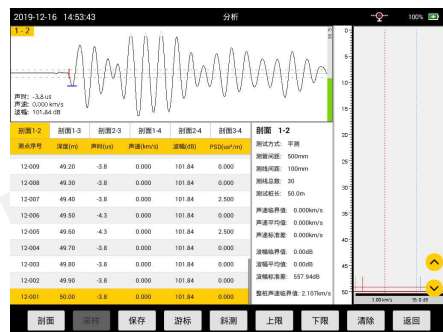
2019-12-16 14:53:43

分析

100%

1 - 2

声时: -3.8 us
声速: 0.000 km/s
波幅: 101.84 dB

| 剖面1-2 | 剖面1-3 | 剖面2-3 | 剖面1-4 | 剖面2-4 | 剖面3-4 |
|---|---|---|---|---|---|
| 测点序号 | 深度(m) | 声时(us) | 声速(km/s) | 波幅(dB) | PSD(us²/m) |
| 12-009 | 49.20 | -3.8 | 0.000 | 101.84 | 0.000 |
| 12-008 | 49.30 | -3.8 | 0.000 | 101.84 | 0.000 |
| 12-007 | 49.40 | -3.8 | 0.000 | 101.84 | 2.500 |
| 12-006 | 49.50 | -4.3 | 0.000 | 101.84 | 2.500 |
| 12-005 | 49.60 | -4.3 | 0.000 | 101.84 | 2.500 |
| 12-004 | 49.70 | -3.8 | 0.000 | 101.84 | 0.000 |
| 12-003 | 49.80 | -3.8 | 0.000 | 101.84 | 0.000 |
| 12-002 | 49.90 | -3.8 | 0.000 | 101.84 | 0.000 |
| 12-001 | 50.00 | -3.8 | 0.000 | 101.84 | 0.000 |

剖面 1-2
测试方式: 平测
测管间距: 500mm
测线间距: 100mm
测线总数: 30
测试桩长: 50.0m
声速临界值: 0.000km/s
声速平均值: 0.000km/s
声速标准差: 0.000km/s
波幅临界值: 0.00dB
波幅平均值: 0.00dB
波幅标准差: 557.94dB
整桩声速临界值: 2.107km/s

0 5 10 15 20 25 30 35 40 45 50
3.00km/s 95.8 dB

剖面 深排 保存 游标 斜测 上限 下限 清除 返回